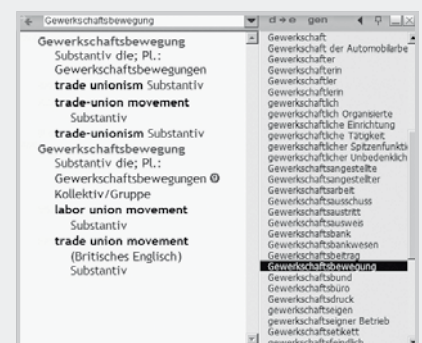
Gewerkschaftsbewegung

d→e gen

Gewerkschaftsbewegung
Substantiv die; Pl.:
Gewerkschaftsbewegungen
trade unionism Substantiv
trade-union movement
Substantiv
trade-unionism Substantiv
Gewerkschaftsbewegung
Substantiv die; Pl.:
Gewerkschaftsbewegungen
Kollektiv/Gruppe
labor union movement
Substantiv
trade union movement
(Britisches Englisch)
Substantiv

Gewerkschaft
Gewerkschaft der Automobilarbe
Gewerkschafter
Gewerkschafterin
Gewerkschaftler
Gewerkschaftlerin
gewerkschaftlich
gewerkschaftlich Organisierte
gewerkschaftliche Einrichtung
gewerkschaftliche Tätigkeit
gewerkschaftlicher Spitzenfunkti
gewerkschaftlicher Unbedenklich
Gewerkschaftsangestellte
Gewerkschaftsangestellter
Gewerkschaftsarbeit
Gewerkschaftsausschuss
Gewerkschaftsaustritt
Gewerkschaftsausweis
Gewerkschaftsbank
Gewerkschaftsbankwesen
Gewerkschaftsbeitrag
Gewerkschaftsbewegung
Gewerkschaftsbund
Gewerkschaftsbüro
Gewerkschaftsdruck
gewerkschaftseigen
gewerkschaftseigner Betrieb
Gewerkschaftsetikett
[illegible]